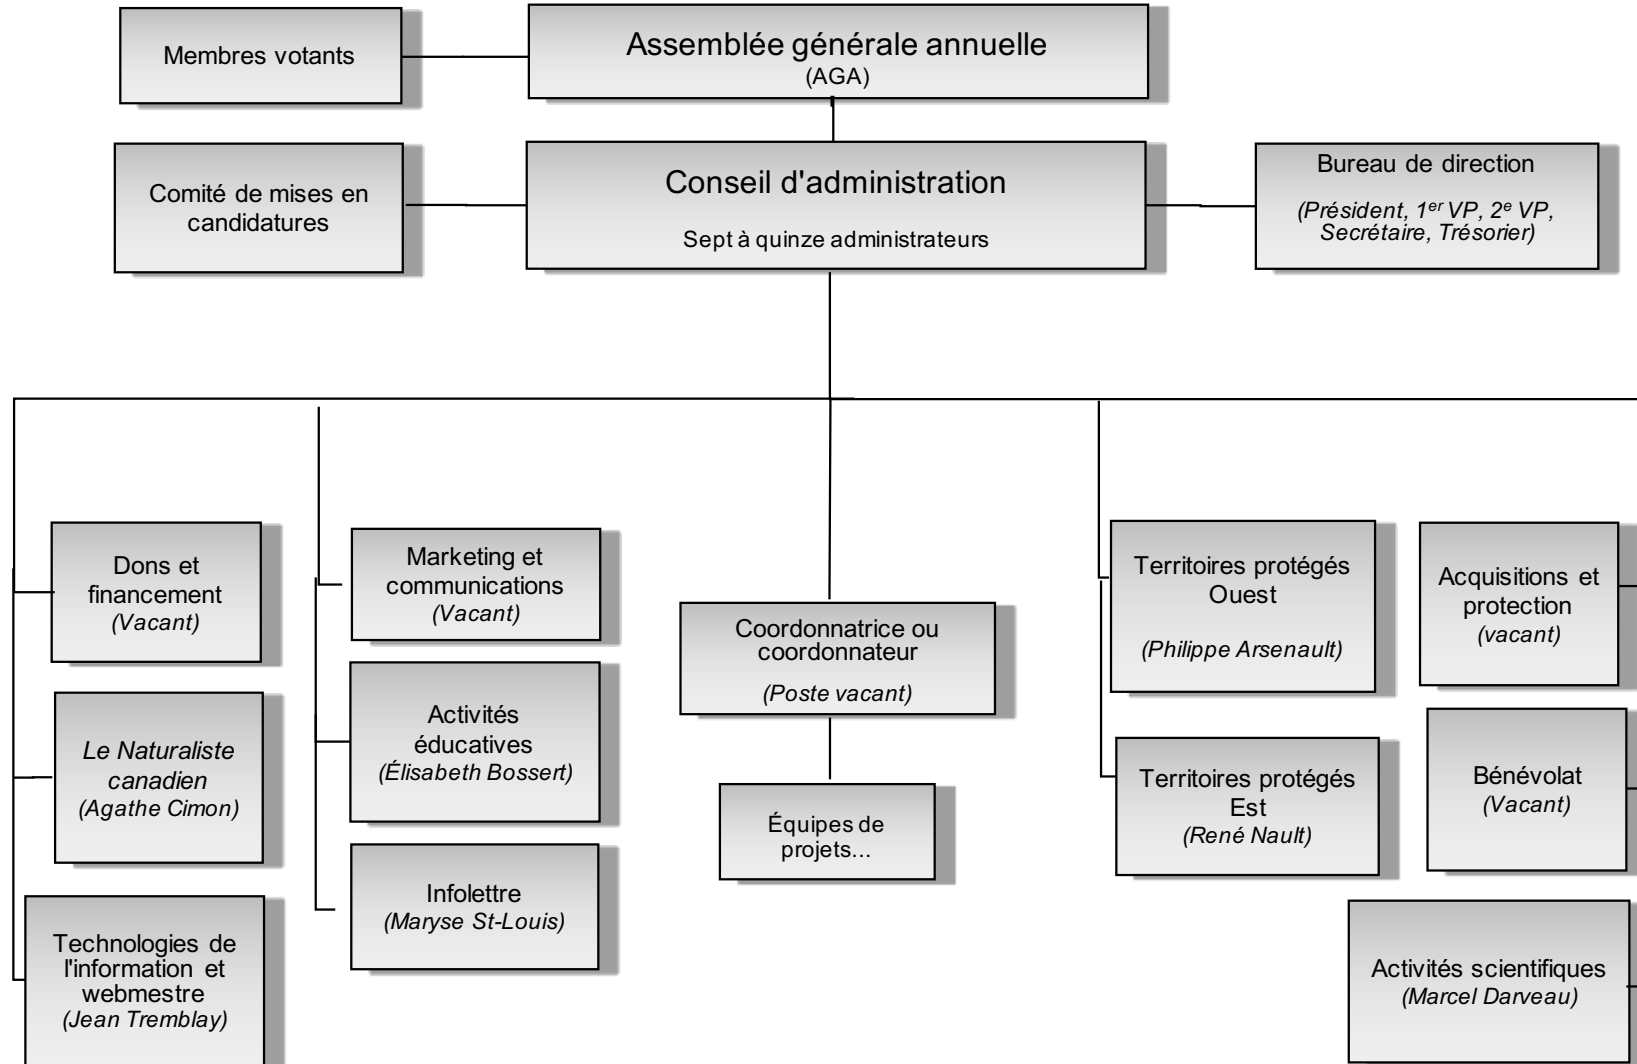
Membres votants

Assemblée générale annuelle
(AGA)

Comité de mises en candidatures

Conseil d'administration
Sept à quinze administrateurs

Bureau de direction
(Président, $1^{er}$ VP, $2^{e}$ VP, Secrétaire, Trésorier)

Dons et financement
(Vacant)

Le Naturaliste canadien
(Agathe Cimon)

Technologies de l'information et webmestre
(Jean Tremblay)

Marketing et communications
(Vacant)

Activités éducatives
(Élisabeth Bossert)

Infolettre
(Maryse St-Louis)

Coordonnatrice ou coordonnateur
(Poste vacant)

Équipes de projets...

Territoires protégés Ouest
(Philippe Arsenault)

Territoires protégés Est
(René Nault)

Acquisitions et protection
(vacant)

Bénévolat
(Vacant)

Activités scientifiques
(Marcel Darveau)